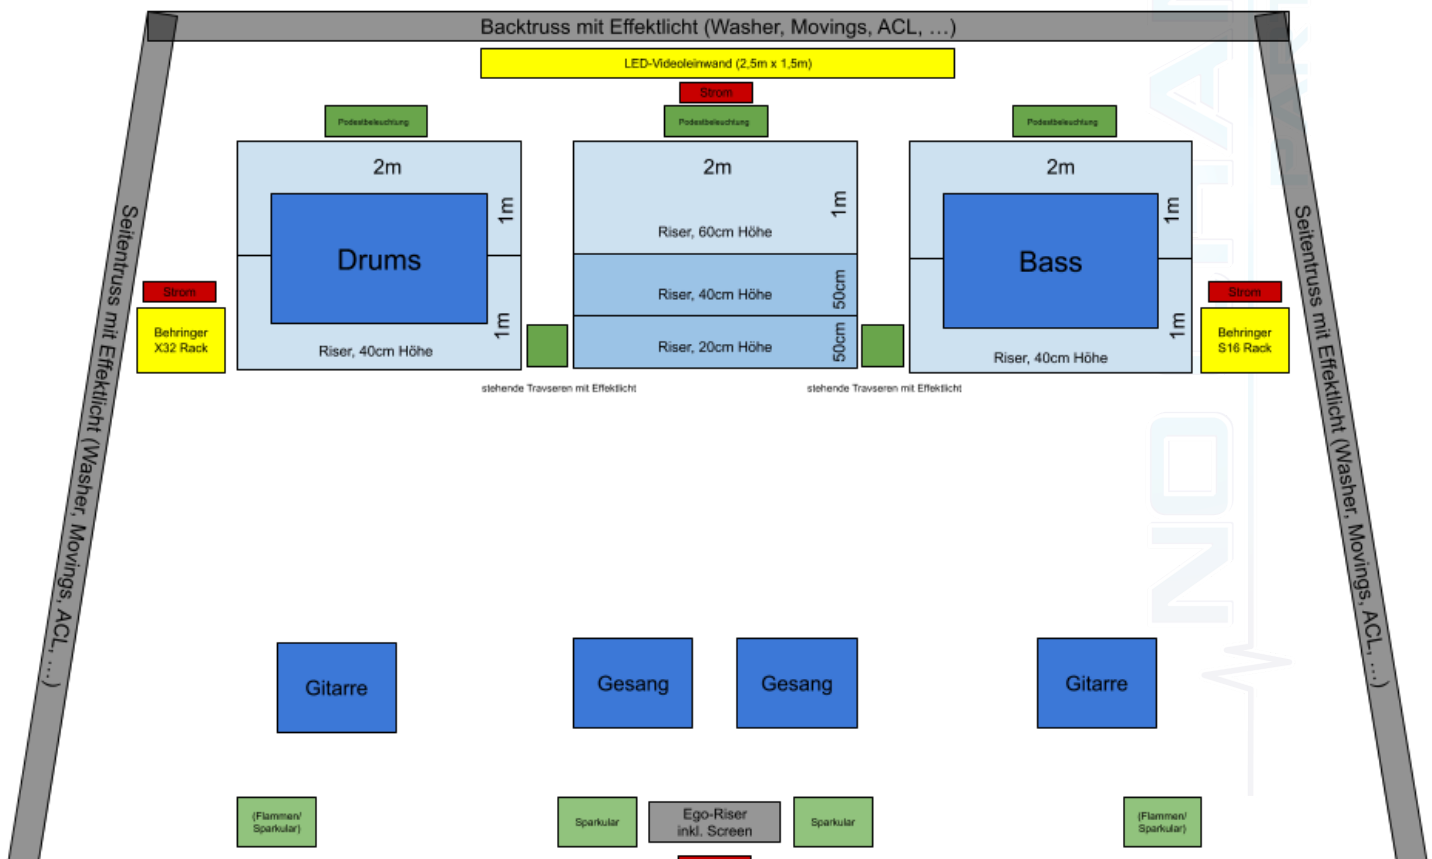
Backtruss mit Effektlicht (Washer, Movings, ACL, …)

LED-Videoleinwand (2,5m x 1,5m)

Strom

Podestbeleuchtung

Podestbeleuchtung

Podestbeleuchtung

Seitentruss mit Effektlicht (Washer, Movings, ACL, …)

2m

1m

Drums

1m

Riser, 40cm Höhe

Strom

Behringer X32 Rack

2m

1m

Riser, 60cm Höhe

Riser, 40cm Höhe

50cm

Riser, 20cm Höhe

50cm

2m

1m

Bass

1m

Riser, 40cm Höhe

Strom

Behringer S16 Rack

Seitentruss mit Effektlicht (Washer, Movings, ACL, …)

stehende Travseren mit Effektlicht

stehende Travseren mit Effektlicht

Gitarre

Gesang

Gesang

Gitarre

(Flammen/ Sparkular)

Sparkular

Ego-Riser inkl. Screen

Sparkular

(Flammen/ Sparkular)